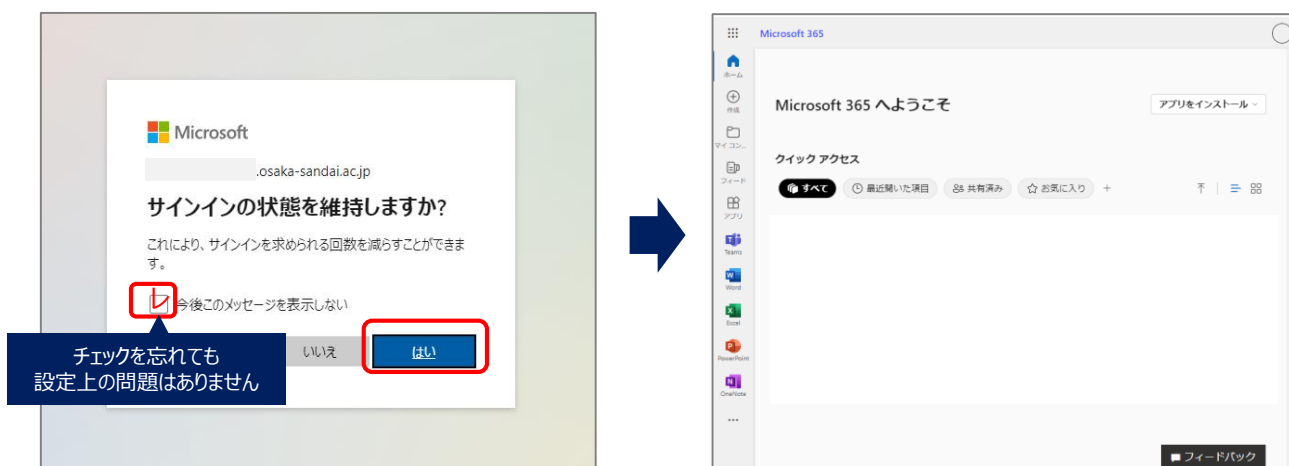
Microsoft

.osaka-sandai.ac.jp

サインインの状態を維持しますか?

これにより、サインインを求められる回数を減らすことができます。

今後このメッセージを表示しない

チェックを忘れても
設定上の問題はありません

いいえ

はい

Microsoft 365

ホーム

作成

マイ コン...

フィード

アプリ

Teams

Word

Excel

PowerPoint

OneNote

...

Microsoft 365 へようこそ

アプリをインストール

クイック アクセス

すべて

最近開いた項目

共有済み

お気に入り

+

フィードバック